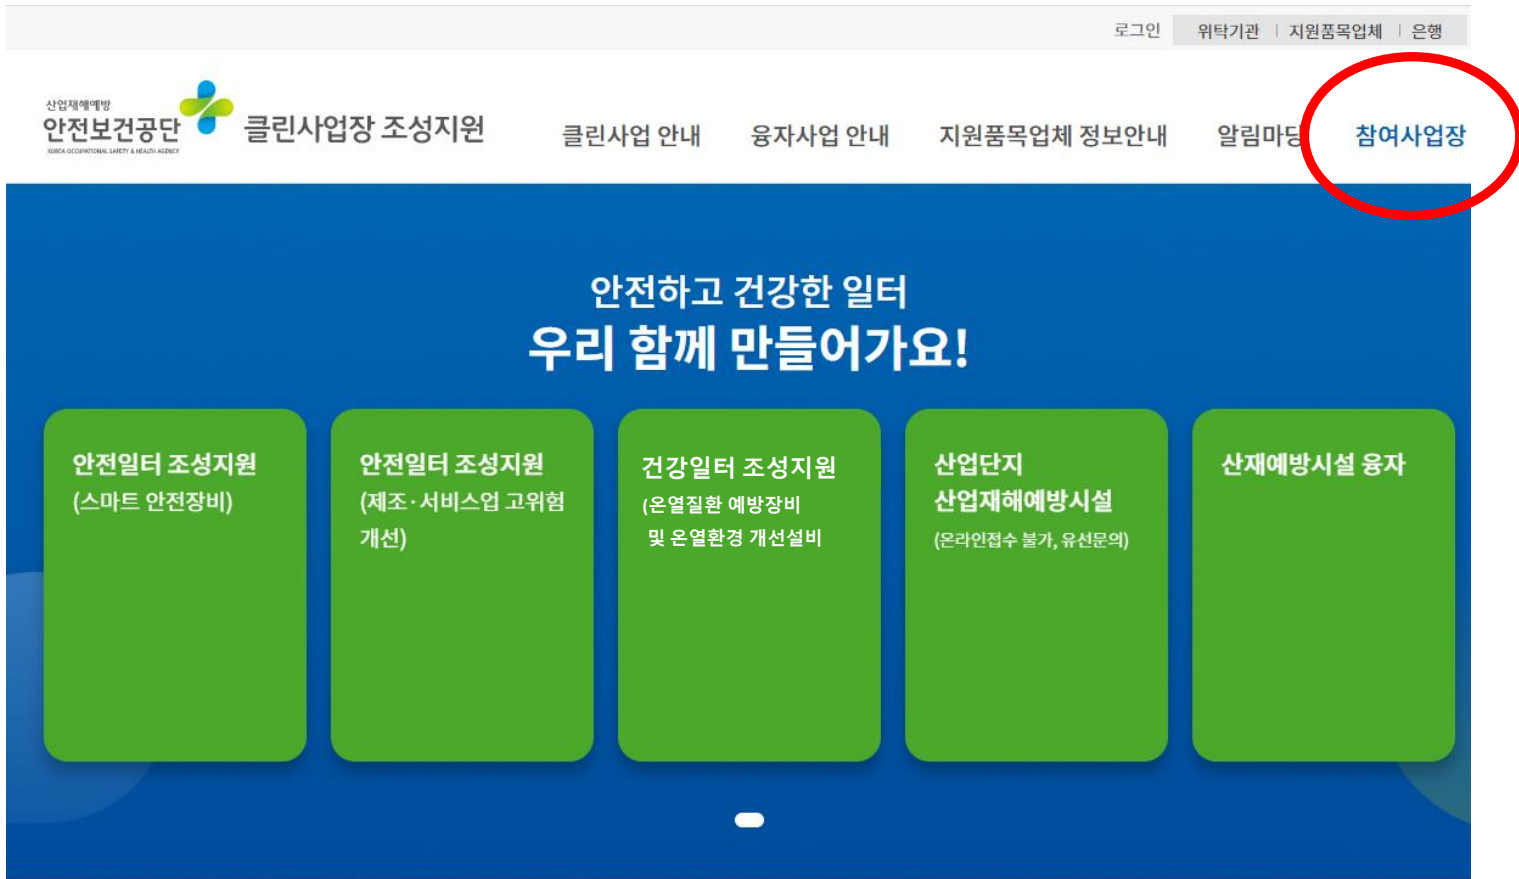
로그인 위탁기관 | 지원품목업체 | 은행

산업재해예방
안전보건공단
KOREA OCCUPATIONAL SAFETY & HEALTH AGENCY
클린사업장 조성지원

클린사업 안내 융자사업 안내 지원품목업체 정보안내 알림마당 참여사업장

안전하고 건강한 일터
우리 함께 만들어가요!

안전일터 조성지원
(스마트 안전장비)

안전일터 조성지원
(제조·서비스업 고위험 개선)

건강일터 조성지원
(온열질환 예방장비 및 온열환경 개선설비

산업단지
산업재해예방시설
(온라인접수 불가, 유선문의)

산재예방시설 융자